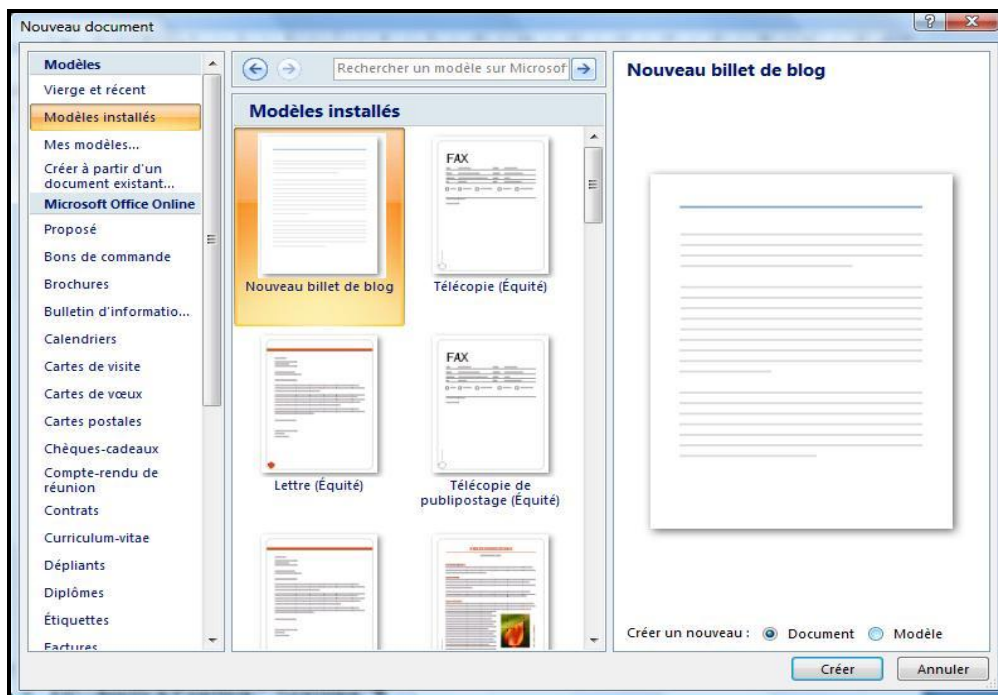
Nouveau document

Modèles
Vierge et récent
Modèles installés
Mes modèles...
Créer à partir d'un document existant...
Microsoft Office Online
Proposé
Bons de commande
Brochures
Bulletin d'informatio...
Calendriers
Cartes de visite
Cartes de vœux
Cartes postales
Chèques-cadeaux
Compte-rendu de réunion
Contrats
Curriculum-vitae
Dépliants
Diplômes
Étiquettes
Factures

Rechercher un modèle sur Microsof

Modèles installés

Nouveau billet de blog
FAX
Télécopie (Équité)
Lettre (Équité)
FAX
Télécopie de publipostage (Équité)

Nouveau billet de blog

Créer un nouveau : Document Modèle

Créer
Annuler